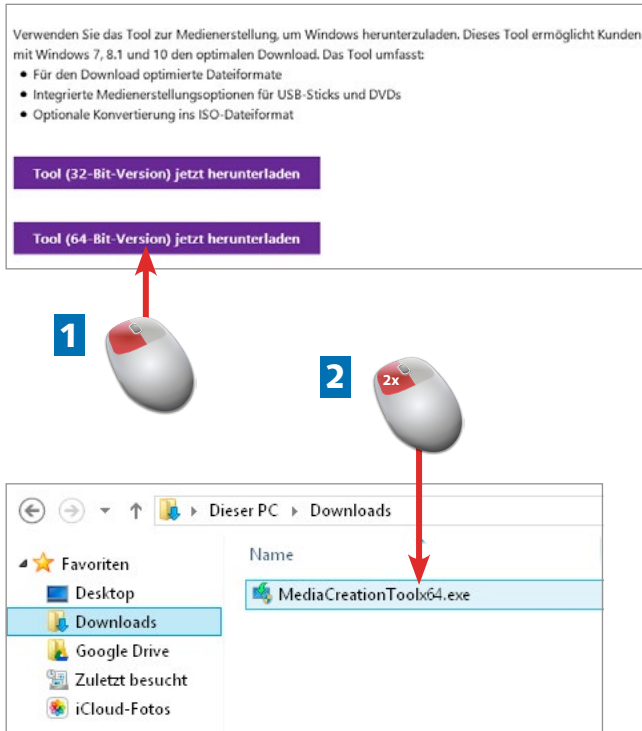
Verwenden Sie das Tool zur Medienerstellung, um Windows herunterzuladen. Dieses Tool ermöglicht Kunden mit Windows 7, 8.1 und 10 den optimalen Download. Das Tool umfasst:

- Für den Download optimierte Dateiformate
- Integrierte Medienerstellungsoptionen für USB-Sticks und DVDs
- Optionale Konvertierung ins ISO-Dateiformat

Tool (32-Bit-Version) jetzt herunterladen

Tool (64-Bit-Version) jetzt herunterladen

1

2

2x

Dieser PC ▸ Downloads

Favoriten
Desktop
Downloads
Google Drive
Zuletzt besucht
iCloud-Fotos

Name
MediaCreationToolx64.exe